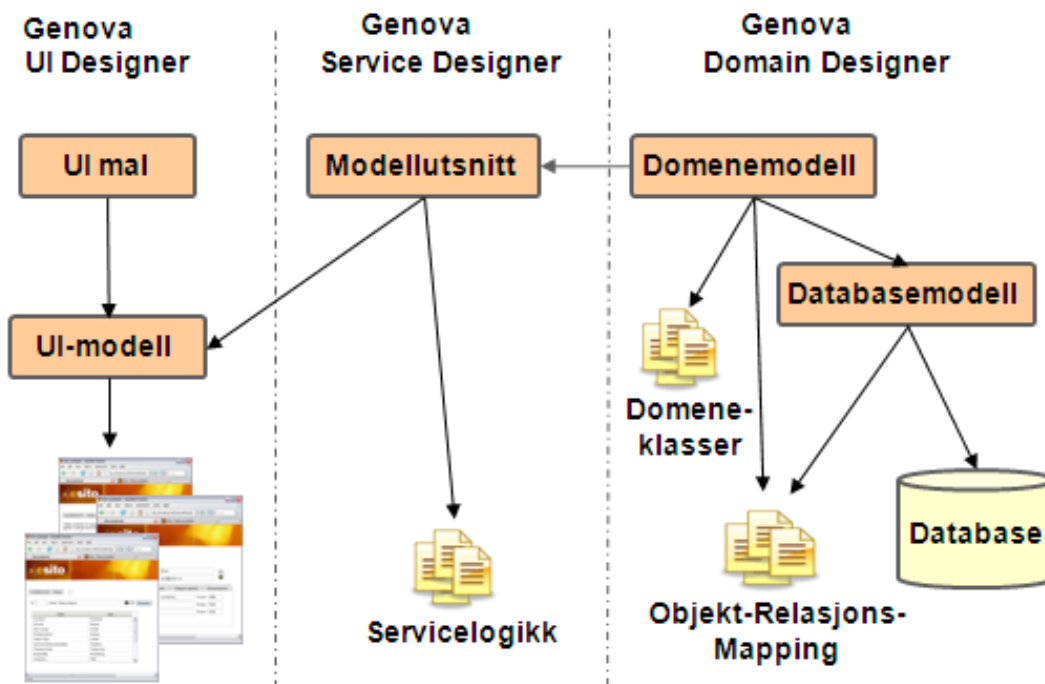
Genova
UI Designer

Genova
Service Designer

Genova
Domain Designer

UI mal

Modellutsnitt

Domenemodell

Databasemodell

UI-modell

esito

esito

Domeneklasser

Database

Servicelogikk

Objekt-Relasjons-Mapping